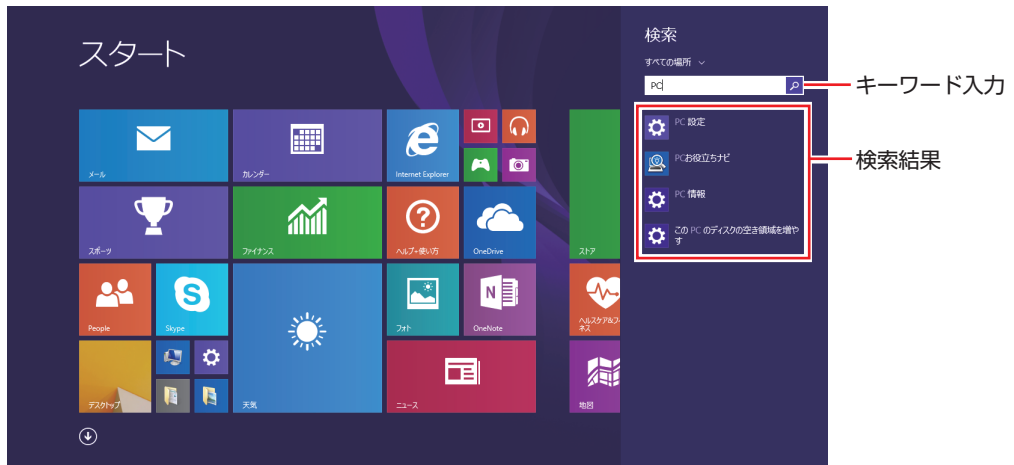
スタート

メール

カレンダー

Internet Explorer

スポーツ

ファイナンス

ヘルプ+使い方

OneDrive

ストア

People

Skype

フォト

OneNote

ヘルスケア&フィットネス

デスクトップ

天気

ニュース

地図

検索

すべての場所

PC

キーワード入力

PC 設定

PCお役立ちナビ

PC 情報

この PC のディスクの空き領域を増やす

検索結果